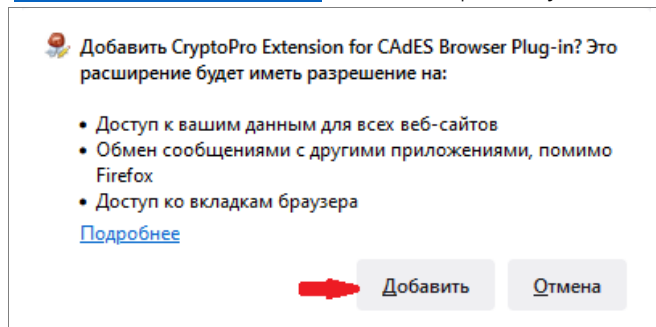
Добавить CryptoPro Extension for CAdES Browser Plug-in? Это расширение будет иметь разрешение на:

• Доступ к вашим данным для всех веб-сайтов
• Обмен сообщениями с другими приложениями, помимо Firefox
• Доступ ко вкладкам браузера

Подробнее

Добавить Отмена